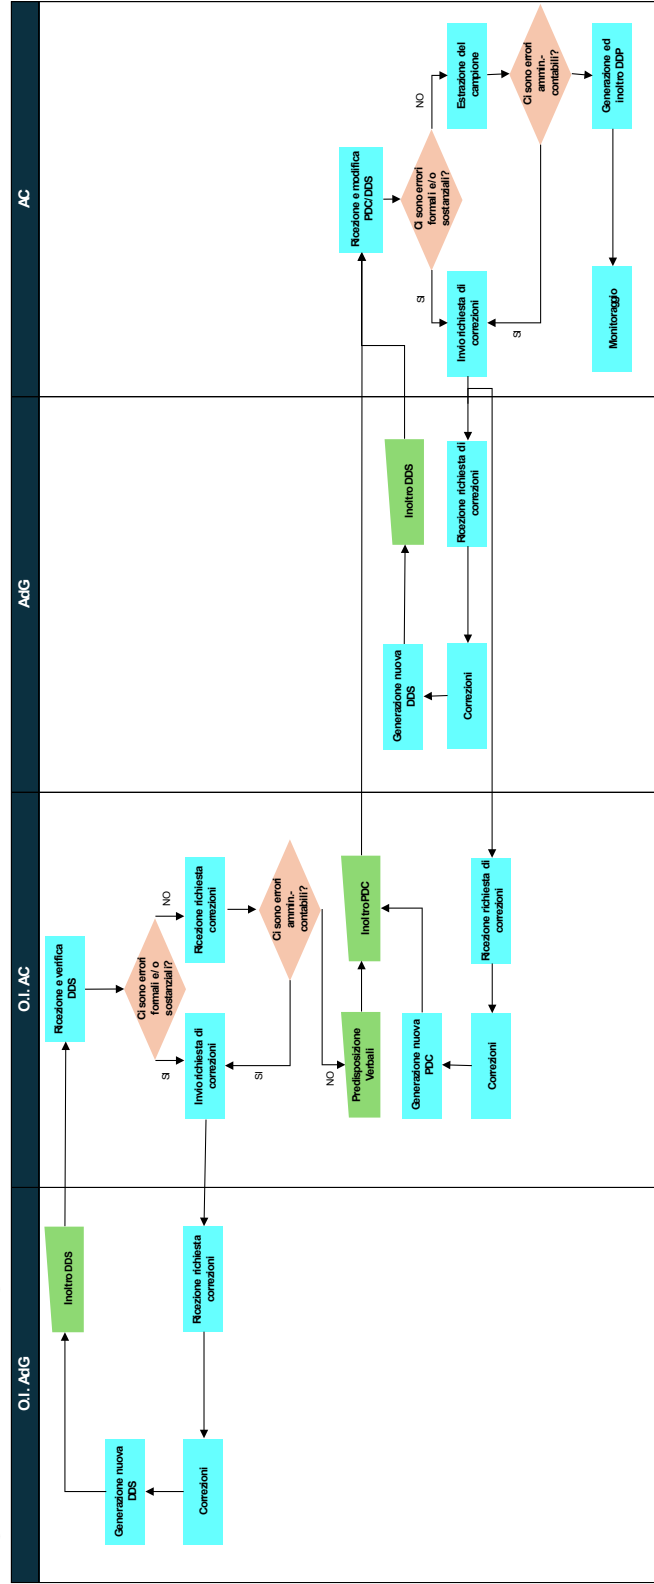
O.I. AdG

Inoltro DDS

Ricezione richiesta correzioni

Generazione nuova DDS

Correzioni

O.I. AC

Ricezione e verifica DDS

Ci sono errori formali e/o sostanziali?

NO

SI

Ricezione richiesta correzioni

Invio richiesta di correzioni

Ci sono errori ammin.-contabili?

SI

NO

Predisposizione Verbali

Inoltro PDC

Generazione nuova PDC

Ricezione richiesta di correzioni

Correzioni

AdG

Inoltro DDS

Ricezione richiesta di correzioni

Generazione nuova DDS

Correzioni

AC

Ricezione e modifica PDC/ DDS

Ci sono errori formali e/o sostanziali?

NO

SI

Estrazione del campione

Ci sono errori ammin.-contabili?

Generazione ed inoltro DDP

Invio richiesta di correzioni

SI

Monitoraggio